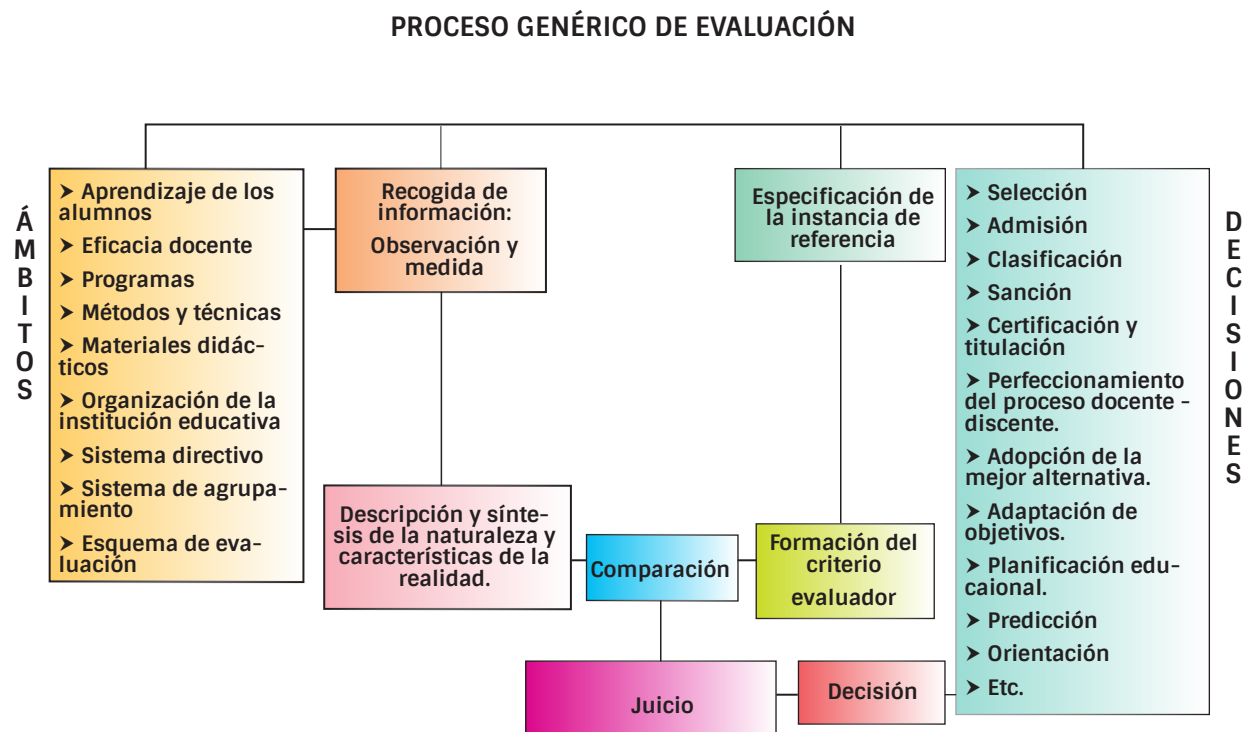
PROCESO GENÉRICO DE EVALUACIÓN

ÁMBITOS

➤ Aprendizaje de los alumnos
➤ Eficacia docente
➤ Programas
➤ Métodos y técnicas
➤ Materiales didácticos
➤ Organización de la institución educativa
➤ Sistema directivo
➤ Sistema de agrupamiento
➤ Esquema de evaluación

Recogida de información:
Observación y medida

Especificación de la instancia de referencia

➤ Selección
➤ Admisión
➤ Clasificación
➤ Sanción
➤ Certificación y titulación
➤ Perfeccionamiento del proceso docente - discente.
➤ Adopción de la mejor alternativa.
➤ Adaptación de objetivos.
➤ Planificación educaional.
➤ Predicción
➤ Orientación
➤ Etc.

DECISIONES

Descripción y síntesis de la naturaleza y características de la realidad.

Comparación

Formación del criterio evaluador

Juicio

Decisión